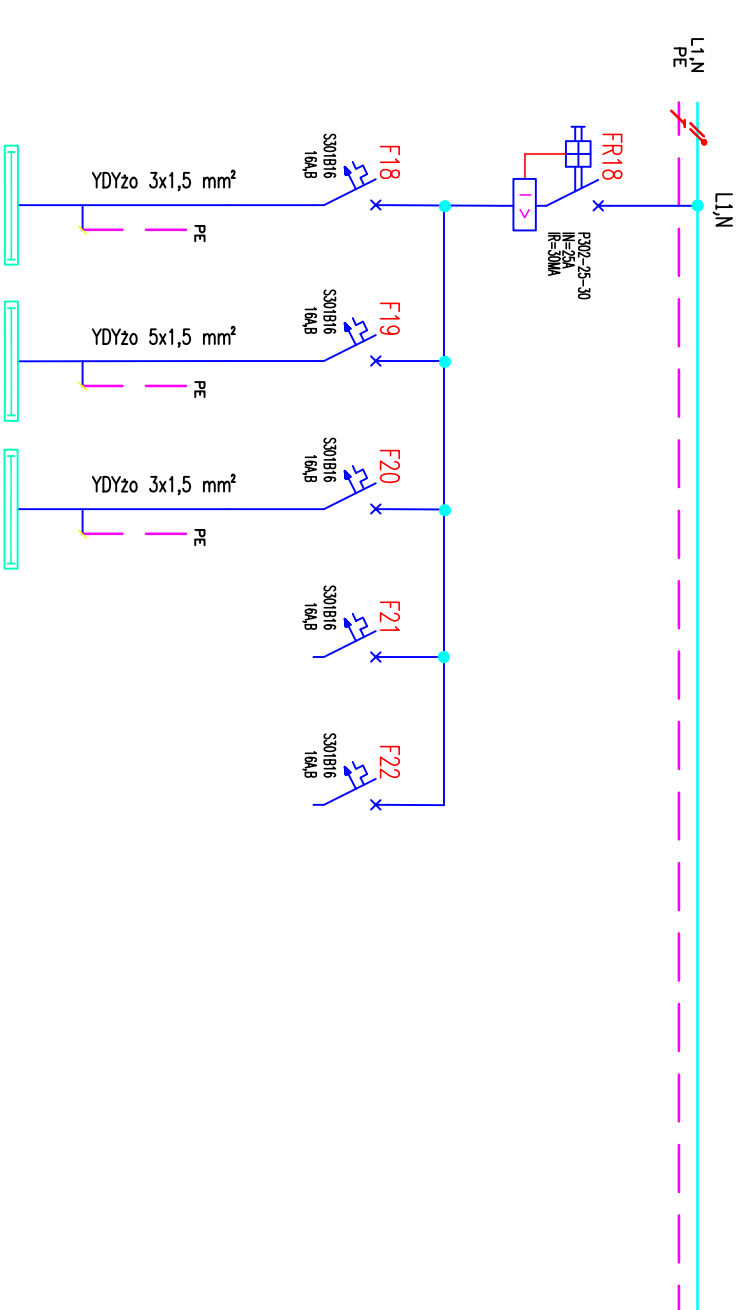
L1,N
PE

FR18
P302-25-30
IN=25A
IR=30MA
$I\Delta>$
L1,N

F18
S301B16
16A,B
YDYżo 3x1,5 mm²
PE

F19
S301B16
16A,B
YDYżo 5x1,5 mm²
PE

F20
S301B16
16A,B
YDYżo 3x1,5 mm²
PE

F21
S301B16
16A,B

F22
S301B16
16A,B